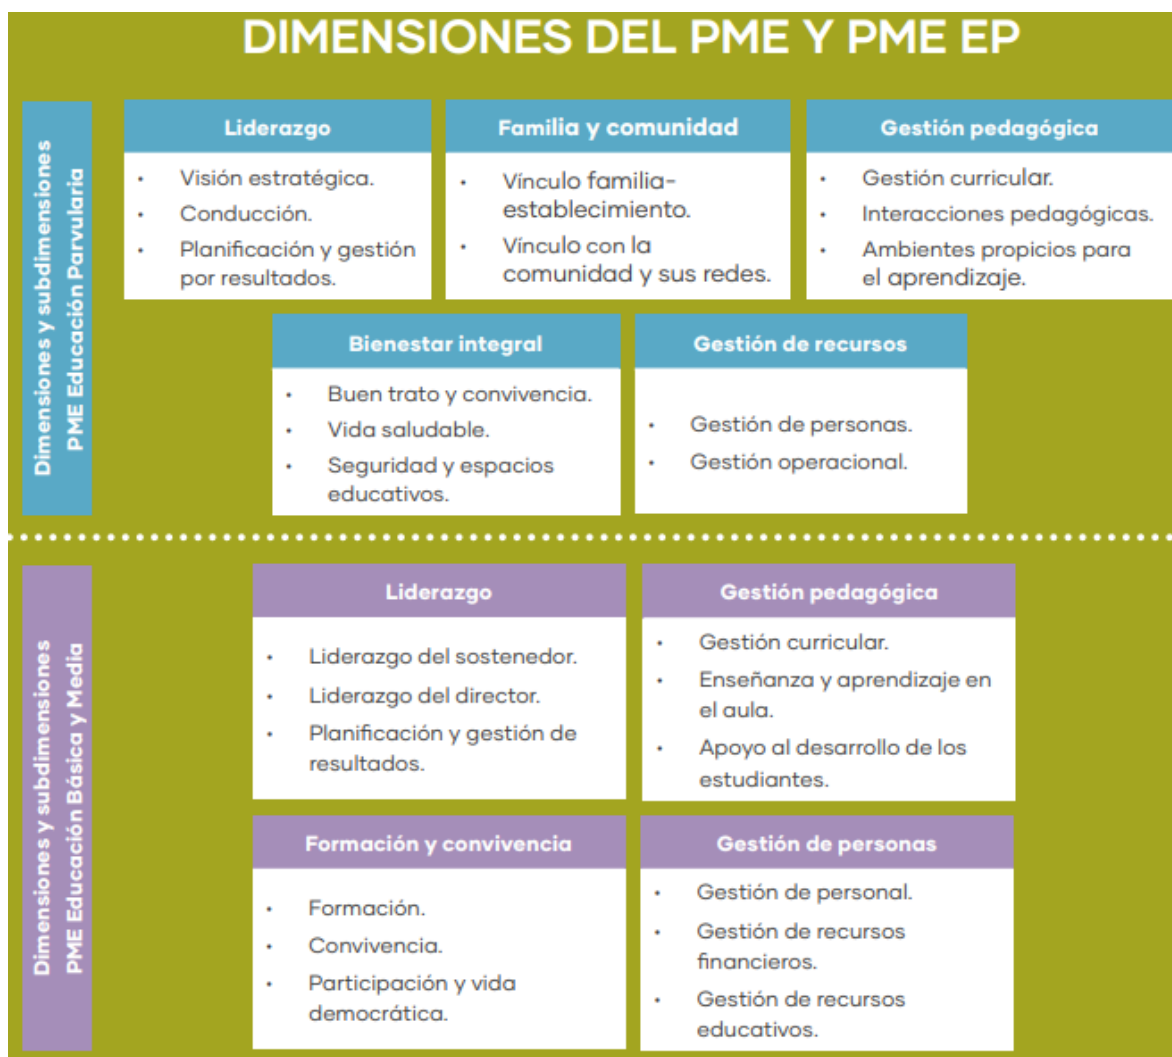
DIMENSIONES DEL PME Y PME EP

Dimensiones y subdimensiones PME Educación Parvularia

Liderazgo
- Visión estratégica.
- Conducción.
- Planificación y gestión por resultados.

Familia y comunidad
- Vínculo familia-establecimiento.
- Vínculo con la comunidad y sus redes.

Gestión pedagógica
- Gestión curricular.
- Interacciones pedagógicas.
- Ambientes propicios para el aprendizaje.

Bienestar integral
- Buen trato y convivencia.
- Vida saludable.
- Seguridad y espacios educativos.

Gestión de recursos
- Gestión de personas.
- Gestión operacional.

Dimensiones y subdimensiones PME Educación Básica y Media

Liderazgo
- Liderazgo del sostenedor.
- Liderazgo del director.
- Planificación y gestión de resultados.

Gestión pedagógica
- Gestión curricular.
- Enseñanza y aprendizaje en el aula.
- Apoyo al desarrollo de los estudiantes.

Formación y convivencia
- Formación.
- Convivencia.
- Participación y vida democrática.

Gestión de personas
- Gestión de personal.
- Gestión de recursos financieros.
- Gestión de recursos educativos.